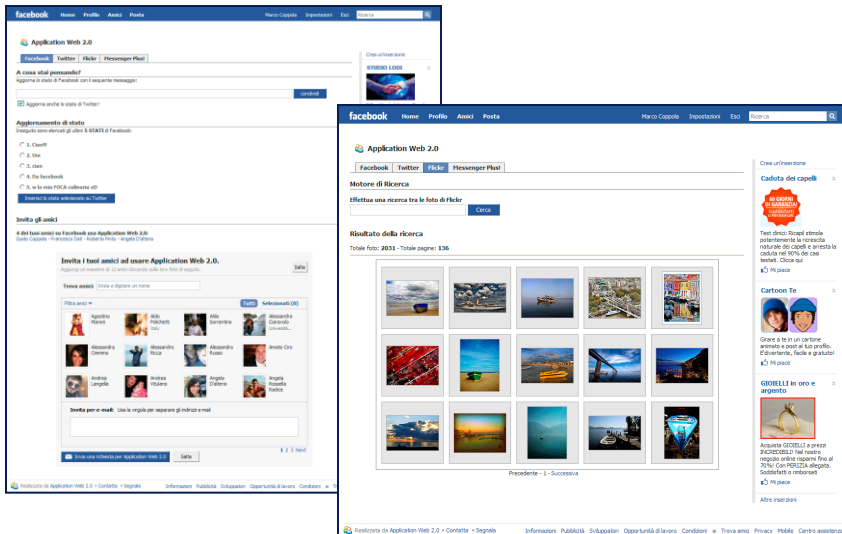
facebook Home Profilo Amici Posta Marco Coppola Impostazioni Esci Ricerca

Application Web 2.0

Facebook Twitter Flickr Messenger Plus!

A cosa stai pensando?
Aggiorna lo stato di Facebook con il seguente messaggio:
condividi
Aggiorna anche lo stato di Twitter!

Aggiornamento di stato
Insieme sono elencati gli ultimi 5 STATI di Facebook:
1. Ciao!!!
2. Uni
3. ciao
4. Da facebook
5. w la mia FOCA culinaria xD
Inserisci lo stato selezionato su Twitter

Invita gli amici
4 dei tuoi amici su Facebook usa Application Web 2.0.
Guido Coppola · Francesco Dal · Roberto Pinto · Angela D'Altero

Invita i tuoi amici ad usare Application Web 2.0.
Aggiungi un massimo di 12 amici cliccando sulle loro foto di seguito.
Salta
Trova amici Inizia a digitare un nome
Filtra amici Tutti Selezionati (0)
Agostino Marzo
Aldo Polichetti
Aldo Sorrentino
Alessandra Conzvado
Alessandra Cimmino
Alessandra Ricca
Alessandro Russo
Amato Ciro
Andrea Langella
Andrea Vitolano
Angela D'Altero
Angela Rossella Radice
Invita per e-mail: Usa la virgola per separare gli indirizzi e-mail
Invia una richiesta per Application Web 2.0 Salta
1 2 3 Next

Crea un'inserzione
STUDIO LODI

Realizzato da Application Web 2.0 · Contatta · Segnala
Informazioni Pubblicità Sviluppatori Opportunità di lavoro Condizioni

facebook Home Profilo Amici Posta Marco Coppola Impostazioni Esci Ricerca

Application Web 2.0

Facebook Twitter Flickr Messenger Plus!

Motore di Ricerca
Effettua una ricerca tra le foto di Flickr
Cerca

Risultato della ricerca
Totale foto: 2031 - Totale pagine: 136

Precedente - 1 - Successiva

Crea un'inserzione
Caduta dei capelli
60 GIORNI DI GARANZIA!
Test clinici: Ricapil stimola potentemente la ricrescita naturale dei capelli e arresta la caduta nel 90% dei casi testati. Clicca qui
Mi piace

Cartoon Te
Girare a te in un cartone animato e post al tuo profilo. Divertente, facile e gratuito!
Mi piace

GIOIELLI in oro e argento
Acquista GIOIELLI a prezzi INCREDIBILI! Nel nostro negozio online risparmi fino al 70%! Con PERIZIA allegata. Soddisfatti o rimborsati
Mi piace

Altre inserzioni

Realizzato da Application Web 2.0 · Contatta · Segnala
Informazioni Pubblicità Sviluppatori Opportunità di lavoro Condizioni Trova amici Privacy Mobile Centro assistenza